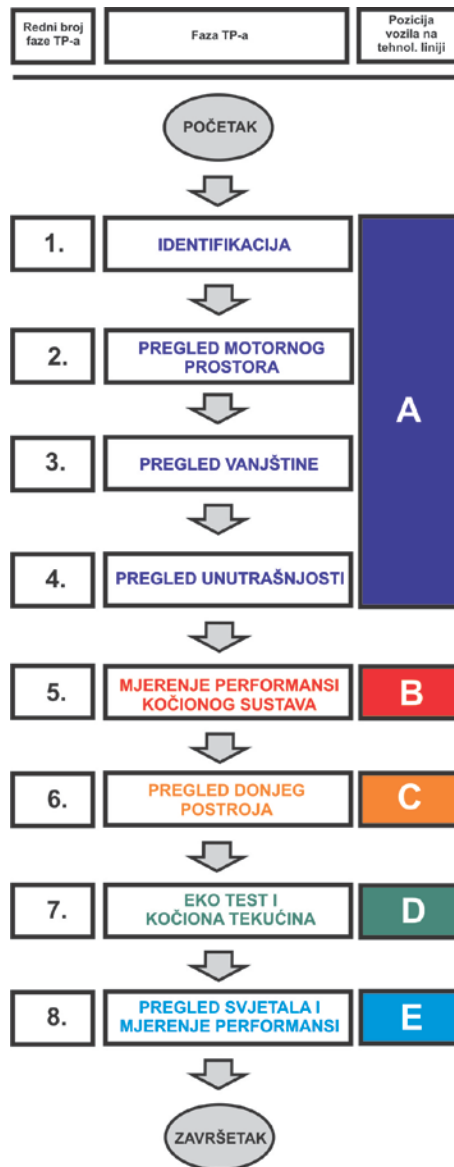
| Redni broj faze TP-a | Faza TP-a | Pozicija vozila na tehnol. liniji |
|---|---|---|

POČETAK

1. IDENTIFIKACIJA

2. PREGLED MOTORNOG PROSTORA

3. PREGLED VANJŠTINE

4. PREGLED UNUTRAŠNJOSTI

A

5. MJERENJE PERFORMANSI KOČIONOG SUSTAVA

B

6. PREGLED DONJEG POSTROJA

C

7. EKO TEST I KOČIONA TEKUĆINA

D

8. PREGLED SVJETALA I MJERENJE PERFORMANSI

E

ZAVRŠETAK